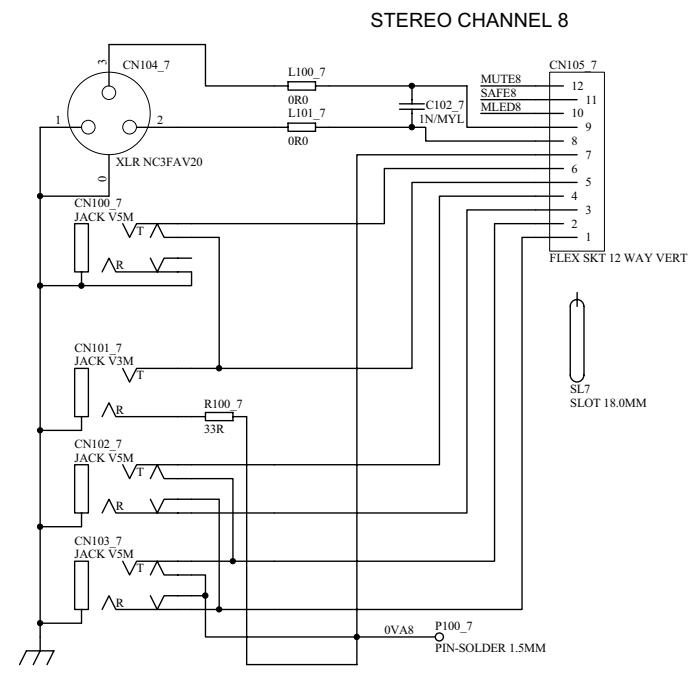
STEREO CHANNEL 8

CN104_7
3
1
2
0
XLR NC3FAV20

L100_7
0R0
L101_7
0R0
C102_7
1N/MYL

CN105_7
MUTE8
SAFE8
MLED8
12
11
10
9
8
7
6
5
4
3
2
1
FLEX SKT 12 WAY VERT

CN100_7
JACK V5M
T
R

CN101_7
JACK V3M
T
R

R100_7
33R

SL7
SLOT 18.0MM

CN102_7
JACK V5M
T
R

CN103_7
JACK V5M
T
R

0VA8
P100_7
PIN-SOLDER 1.5MM